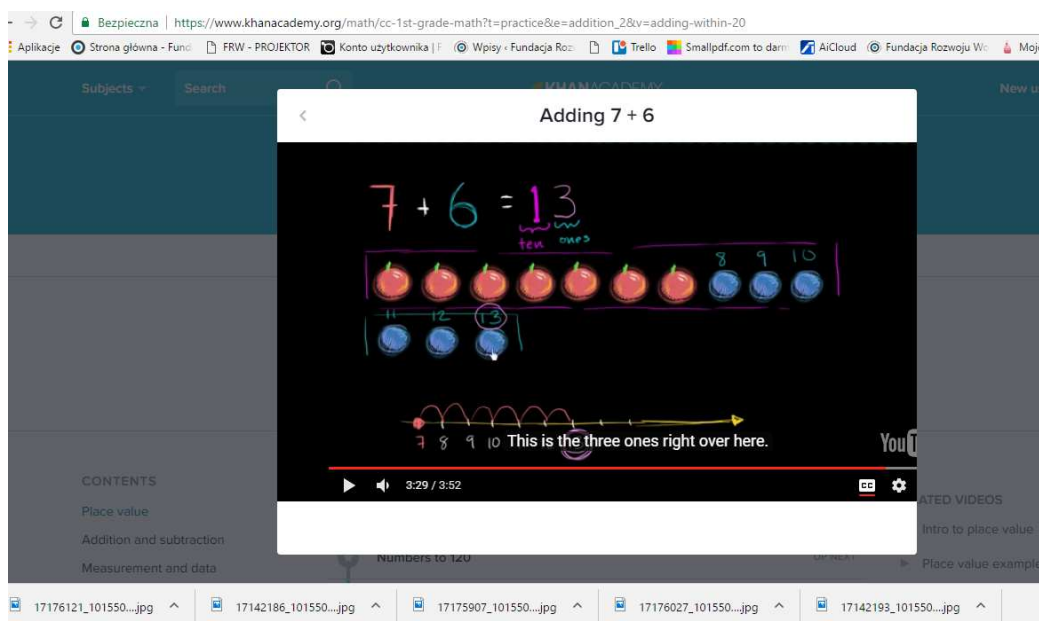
Bezpieczna | https://www.khanacademy.org/math/cc-1st-grade-math?t=practice&e=addition_2&v=adding-within-20

Aplikacje Strona główna - Fund FRW - PROJEKTOR Konto użytkownika | F Wpisy ‹ Fundacja Roz Trello Smallpdf.com to darm AiCloud Fundacja Rozwoju Wo Moj

Subjects Search KHANACADEMY New u

Adding 7 + 6

$7 + 6 = 13$
ten ones

8 9 10
11 12 13

7 8 9 10 This is the three ones right over here.

3:29 / 3:52

CC

CONTENTS
Place value
Addition and subtraction
Measurement and data

Numbers to 120

UP NEXT

ATED VIDEOS
Intro to place value
Place value example

17176121_101550....jpg 17142186_101550....jpg 17175907_101550....jpg 17176027_101550....jpg 17142193_101550....jpg